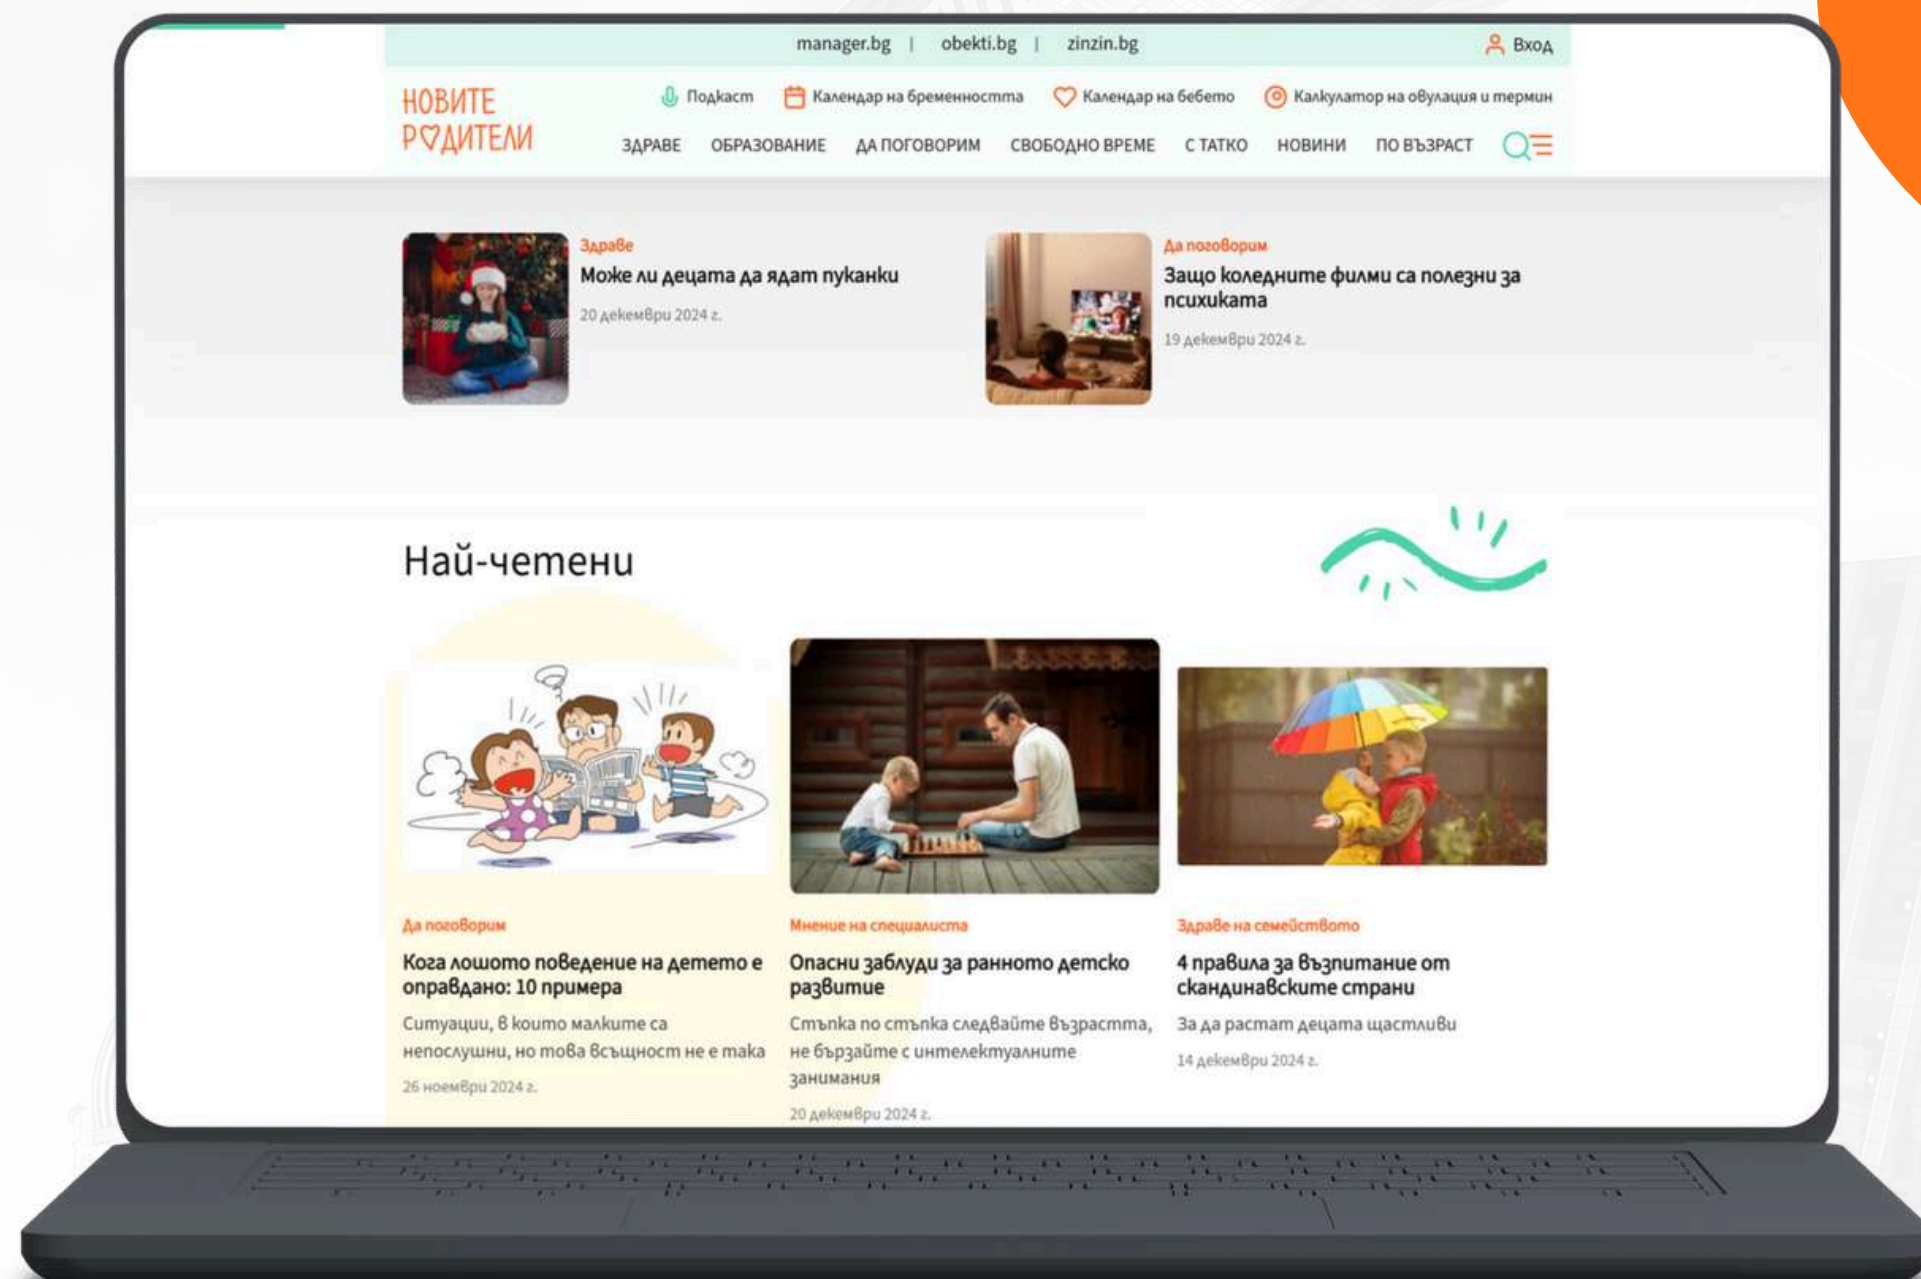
manager.bg | obekti.bg | zinzin.bg

Вход

НОВИТЕ РОДИТЕЛИ

Подкаст Календар на бременността Календар на бебето Калкулатор на овулация и термин

ЗДРАВЕ ОБРАЗОВАНИЕ ДА ПОГОВОРИМ СВОБОДНО ВРЕМЕ С ТАТКО НОВИНИ ПО ВЪЗРАСТ

Здраве
Може ли децата да ядат пуканки
20 декември 2024 г.

Да поговорим
Защо коледните филми са полезни за психиката
19 декември 2024 г.

Най-четени

Да поговорим
Кога лошото поведение на детето е оправдано: 10 примера
Ситуации, в които малките са непослушни, но това всъщност не е така
26 ноември 2024 г.

Мнение на специалиста
Опасни заблуди за ранното детско развитие
Стъпка по стъпка следвайте възрастта, не бързайте с интелектуалните занимания
20 декември 2024 г.

Здраве на семейството
4 правила за възпитание от скандинавските страни
За да растат децата щастливи
14 декември 2024 г.